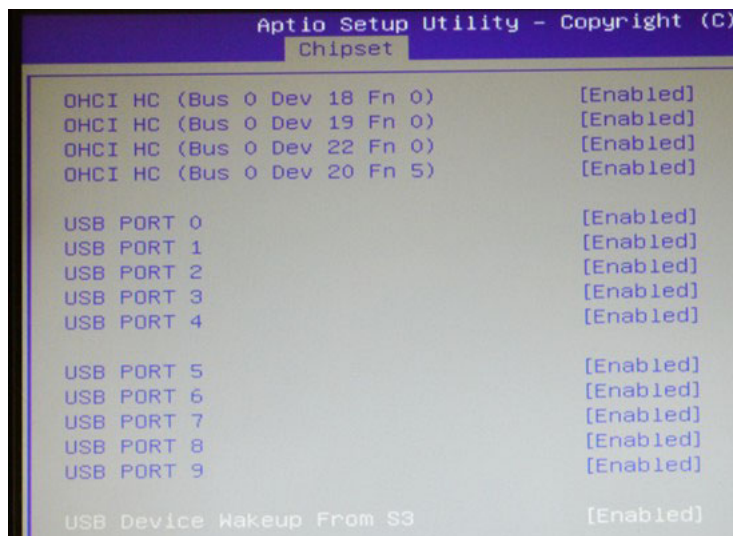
Aptio Setup Utility – Copyright (C)
Chipset

OHCI HC (Bus 0 Dev 18 Fn 0) [Enabled]
OHCI HC (Bus 0 Dev 19 Fn 0) [Enabled]
OHCI HC (Bus 0 Dev 22 Fn 0) [Enabled]
OHCI HC (Bus 0 Dev 20 Fn 5) [Enabled]

USB PORT 0 [Enabled]
USB PORT 1 [Enabled]
USB PORT 2 [Enabled]
USB PORT 3 [Enabled]
USB PORT 4 [Enabled]

USB PORT 5 [Enabled]
USB PORT 6 [Enabled]
USB PORT 7 [Enabled]
USB PORT 8 [Enabled]
USB PORT 9 [Enabled]

USB Device Wakeup From S3 [Enabled]